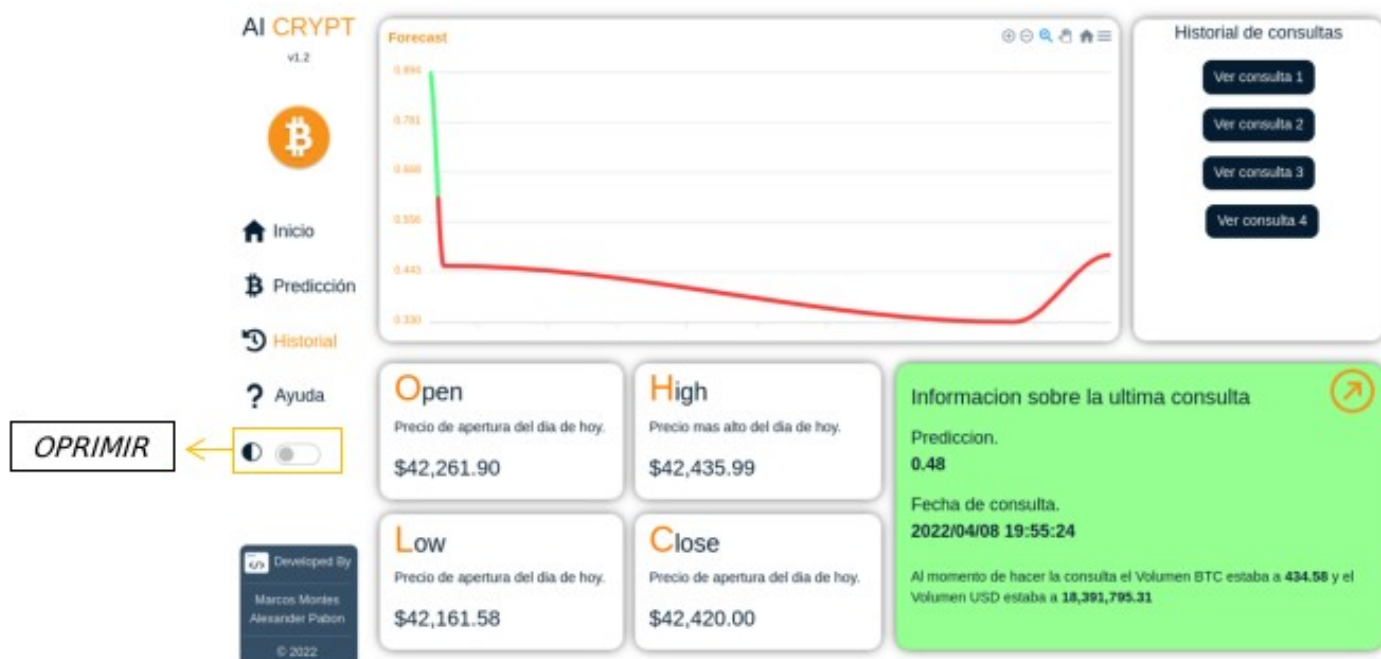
AI CRYPT
v1.2

Inicio
Predicción
Historial
Ayuda

OPRIMIR

Developed By
Marcos Montes
Alexander Pabon
© 2022

Forecast
0.894
0.781
0.668
0.556
0.443
0.330

Historial de consultas
Ver consulta 1
Ver consulta 2
Ver consulta 3
Ver consulta 4

Open
Precio de apertura del dia de hoy.
$42,261.90

High
Precio mas alto del dia de hoy.
$42,435.99

Low
Precio de apertura del dia de hoy.
$42,161.58

Close
Precio de apertura del dia de hoy.
$42,420.00

Informacion sobre la ultima consulta
Prediccion.
0.48
Fecha de consulta.
2022/04/08 19:55:24
Al momento de hacer la consulta el Volumen BTC estaba a 434.58 y el Volumen USD estaba a 18,391,795.31